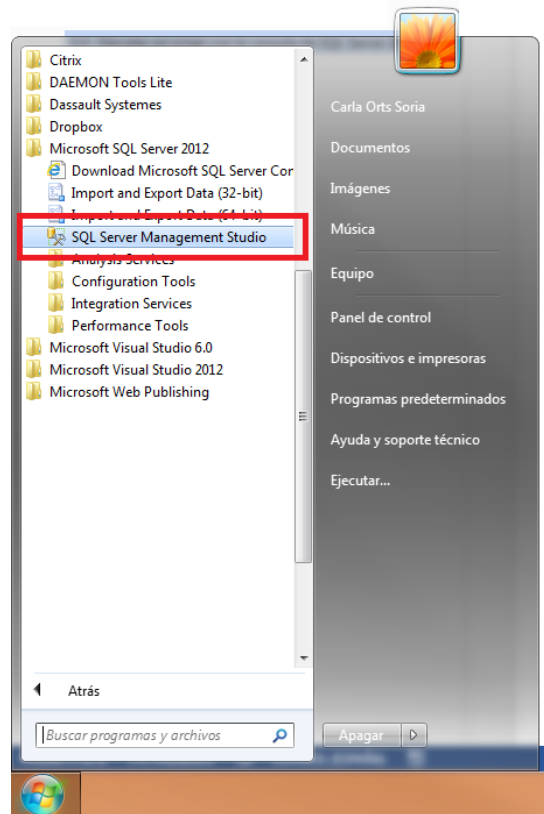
Citrix
DAEMON Tools Lite
Dassault Systemes
Dropbox
Microsoft SQL Server 2012
Download Microsoft SQL Server Cor
Import and Export Data (32-bit)
Import and Export Data (64-bit)
SQL Server Management Studio
Analysis Services
Configuration Tools
Integration Services
Performance Tools
Microsoft Visual Studio 6.0
Microsoft Visual Studio 2012
Microsoft Web Publishing

Atrás

Buscar programas y archivos

Carla Orts Soria
Documentos
Imágenes
Música
Equipo
Panel de control
Dispositivos e impresoras
Programas predeterminados
Ayuda y soporte técnico
Ejecutar...

Apagar